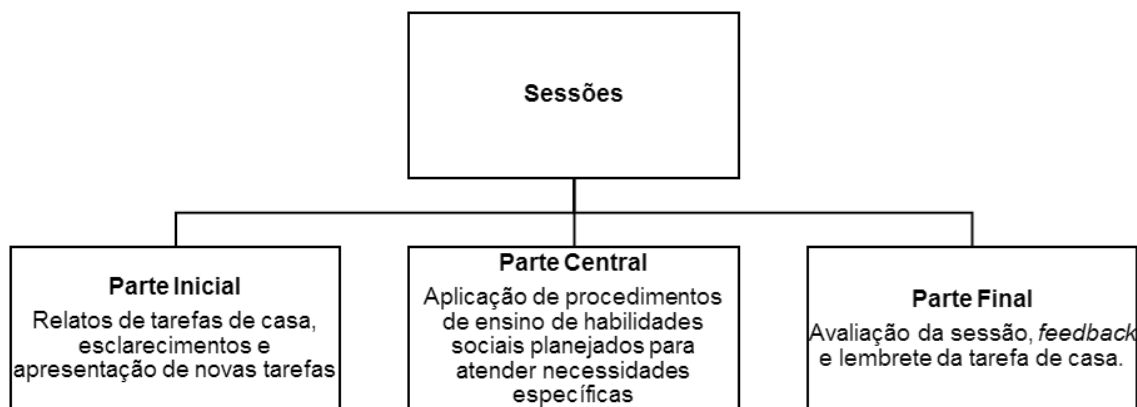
Sessões

Parte Inicial
Relatos de tarefas de casa, esclarecimentos e apresentação de novas tarefas

Parte Central
Aplicação de procedimentos de ensino de habilidades sociais planejados para atender necessidades específicas

Parte Final
Avaliação da sessão, *feedback* e lembrete da tarefa de casa.